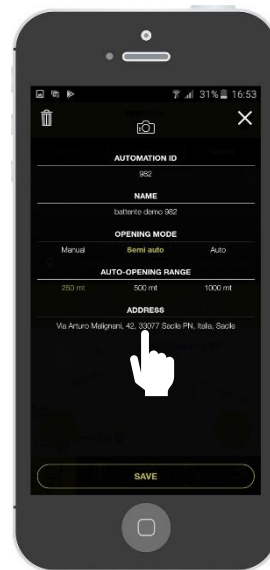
31% 16:53

AUTOMATION ID
982

NAME
battente demo 982

OPENING MODE
Manual Semi auto Auto

AUTO-OPENING RANGE
250 mt 500 mt 1000 mt

ADDRESS
Via Arturo Malignani, 42, 33077 Sacile PN, Italia, Sacile

SAVE